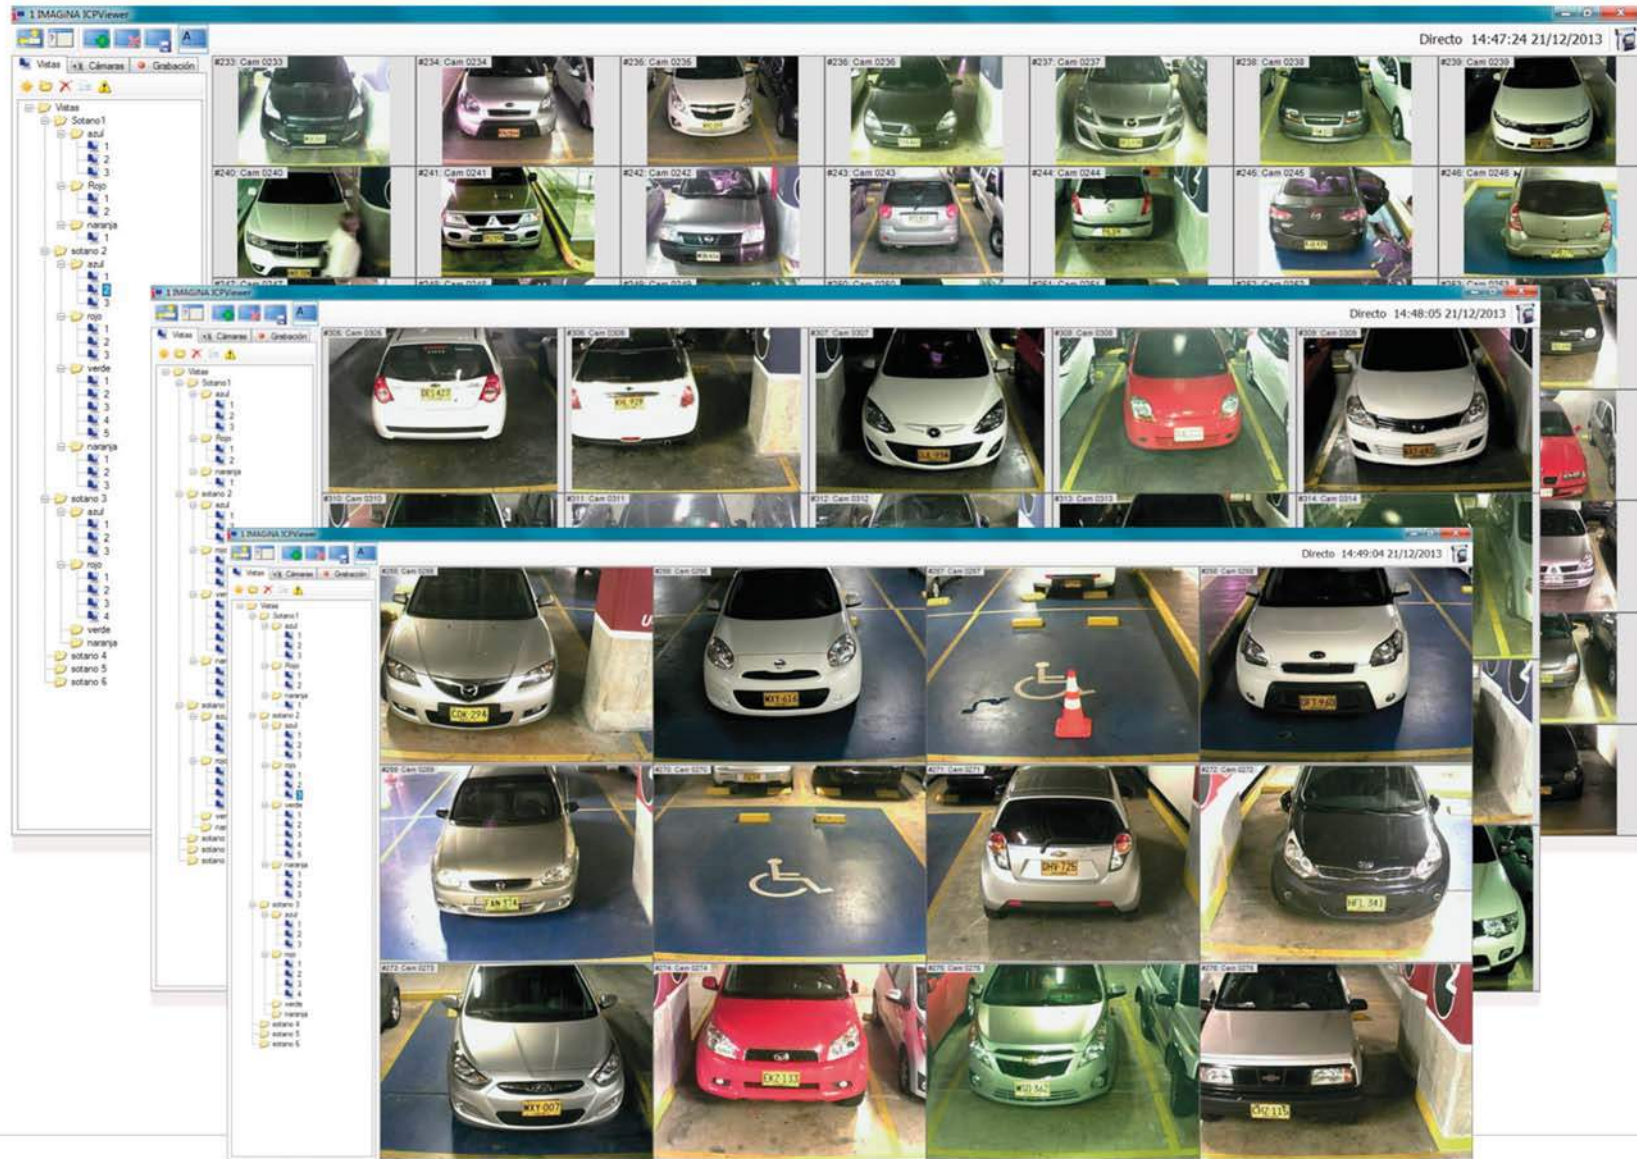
1 IMAGINA ICPViewer

Directo 14:47:24 21/12/2013

Vistas Cámaras Grabación

Vistas
Sotano1
azul
1
2
3
Rojo
1
2
naranja
1
sotano 2
azul
1
2
3
rojo
1
2
3
verde
1
2
3
4
5
naranja
1
2
3
sotano 3
azul
1
2
3
rojo
1
2
3
4
verde
naranja
sotano 4
sotano 5
sotano 6

#233: Cam 0233
#234: Cam 0234
#235: Cam 0235
#236: Cam 0236
#237: Cam 0237
#238: Cam 0238
#239: Cam 0239
#240: Cam 0240
#241: Cam 0241
#242: Cam 0242
#243: Cam 0243
#244: Cam 0244
#245: Cam 0245
#246: Cam 0246

1 IMAGINA ICPViewer

Directo 14:48:05 21/12/2013

Vistas Cámaras Grabación

#305: Cam 0305
#306: Cam 0306
#307: Cam 0307
#308: Cam 0308
#309: Cam 0309
#310: Cam 0310
#311: Cam 0311
#312: Cam 0312
#313: Cam 0313
#314: Cam 0314

1 IMAGINA ICPViewer

Directo 14:49:04 21/12/2013

Vistas Cámaras Grabación

CDK 294
MXY 614
DFT 960
FAN 314
DHV 725
HFL 341
MXY 007
EKZ 133
CHZ 115